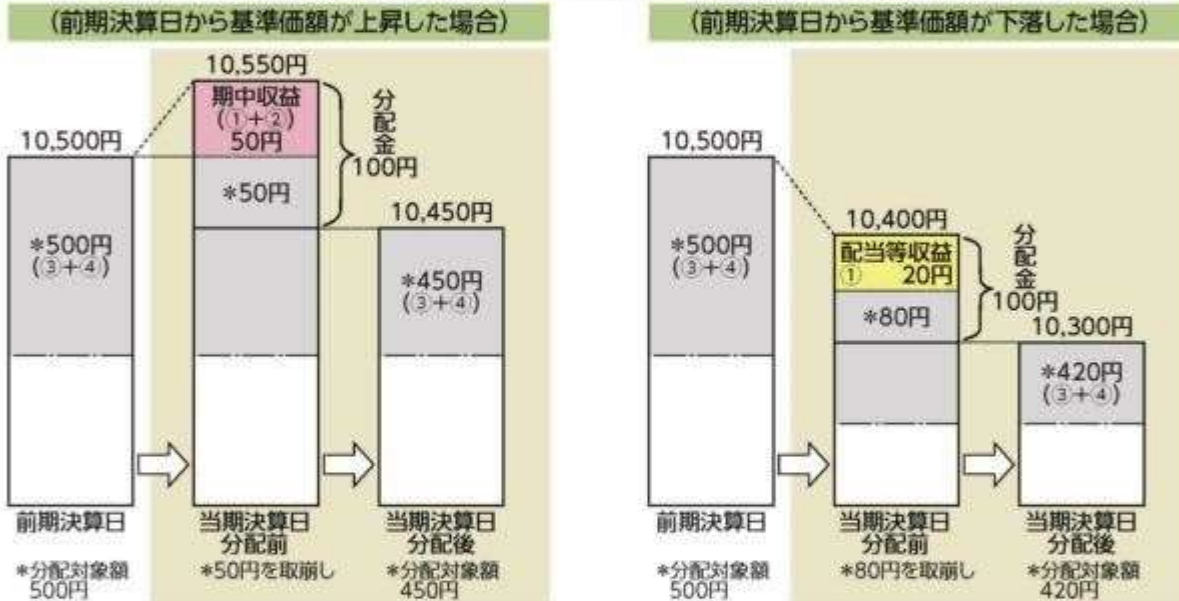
（前期決算日から基準価額が上昇した場合）

10,550円
期中収益
（①+②）
50円
分配金
100円
10,500円
*50円
10,450円
*500円
（③+④）
*450円
（③+④）
前期決算日
*分配対象額
500円
当期決算日
分配前
*50円を取崩し
当期決算日
分配後
*分配対象額
450円

（前期決算日から基準価額が下落した場合）

10,500円
10,400円
配当等収益
① 20円
分配金
100円
*500円
（③+④）
*80円
10,300円
*420円
（③+④）
前期決算日
*分配対象額
500円
当期決算日
分配前
*80円を取崩し
当期決算日
分配後
*分配対象額
420円